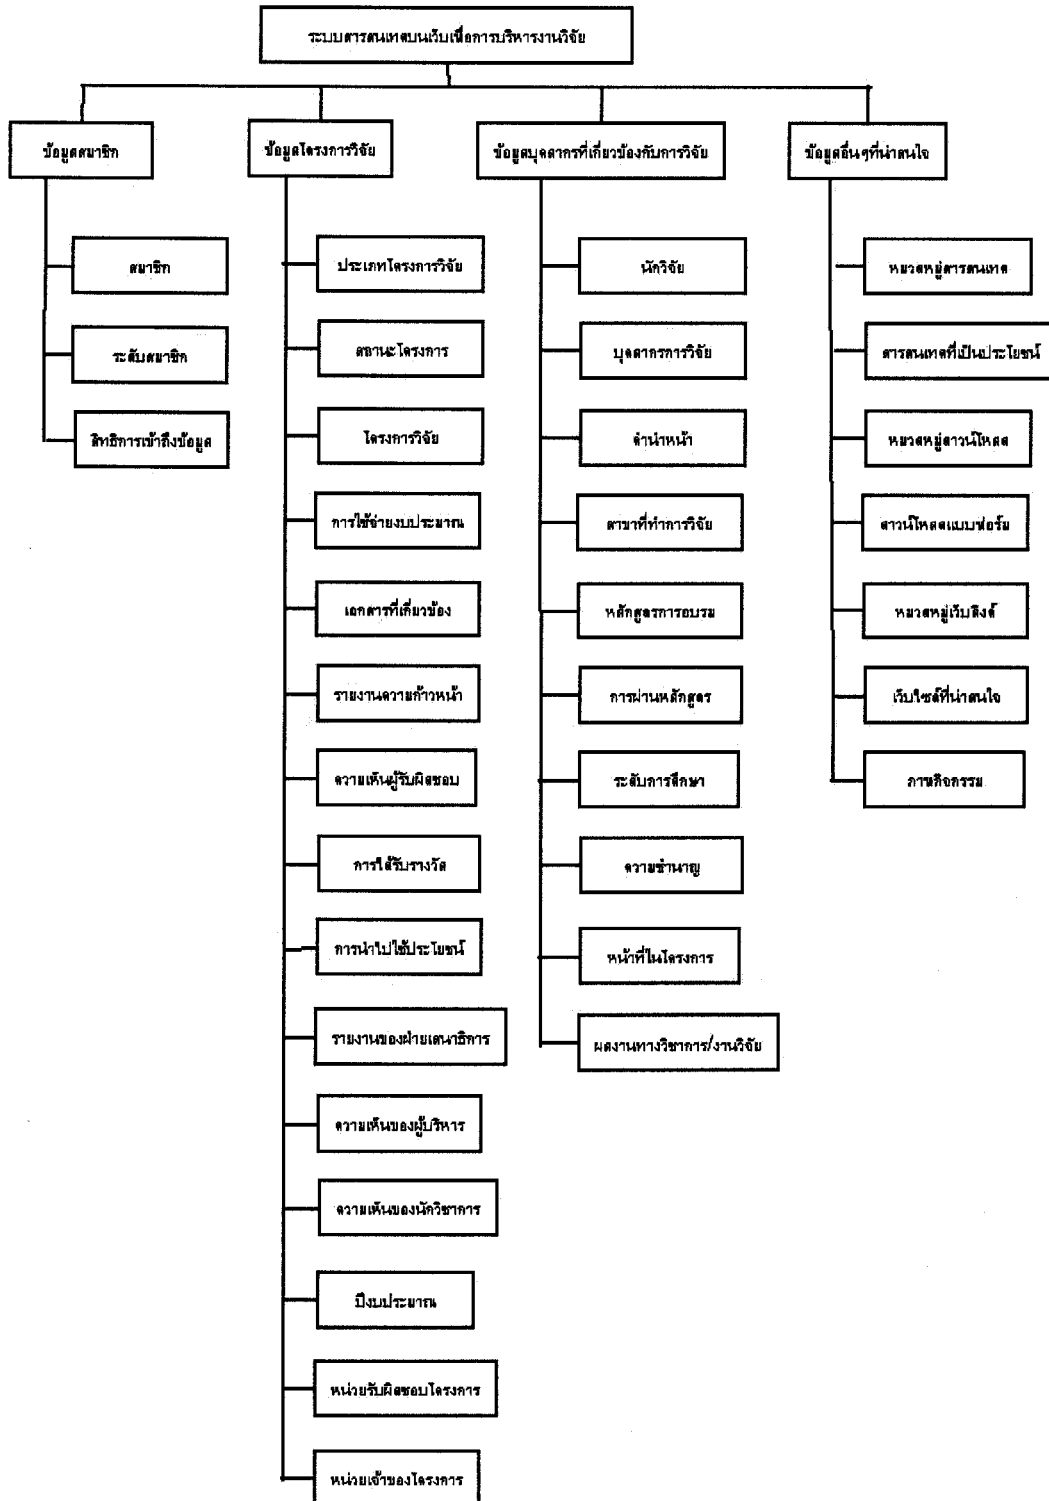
ระบบสารสนเทศบนเว็บเพื่อการบริหารงานวิจัย

ข้อมูลสมาชิก

สมาชิก

ระดับสมาชิก

สิทธิการเข้าถึงข้อมูล

ข้อมูลโครงการวิจัย

ประเภทโครงการวิจัย

สถานะโครงการ

โครงการวิจัย

การใช้จ่ายงบประมาณ

เอกสารที่เกี่ยวข้อง

รายงานความก้าวหน้า

ความเห็นผู้รับผิดชอบ

การได้รับรางวัล

การนำไปใช้ประโยชน์

รายงานของฝ่ายเลขานุการ

ความเห็นของผู้บริหาร

ความเห็นของนักวิชาการ

ปีงบประมาณ

หน่วยรับผิดชอบโครงการ

หน่วยเจ้าของโครงการ

ข้อมูลบุคลากรที่เกี่ยวข้องกับการวิจัย

นักวิจัย

บุคลากรการวิจัย

คำนำหน้า

สาขาที่ทำการวิจัย

หลักสูตรการอบรม

การผ่านหลักสูตร

ระดับการศึกษา

ความชำนาญ

หน้าที่ในโครงการ

ผลงานทางวิชาการ/งานวิจัย

ข้อมูลอื่นๆที่น่าสนใจ

หมวดหมู่สารสนเทศ

สารสนเทศที่เป็นประโยชน์

หมวดหมู่ดาวน์โหลด

ดาวน์โหลดแบบฟอร์ม

หมวดหมู่เว็บลิงค์

เว็บไซต์ที่น่าสนใจ

ภาพกิจกรรม